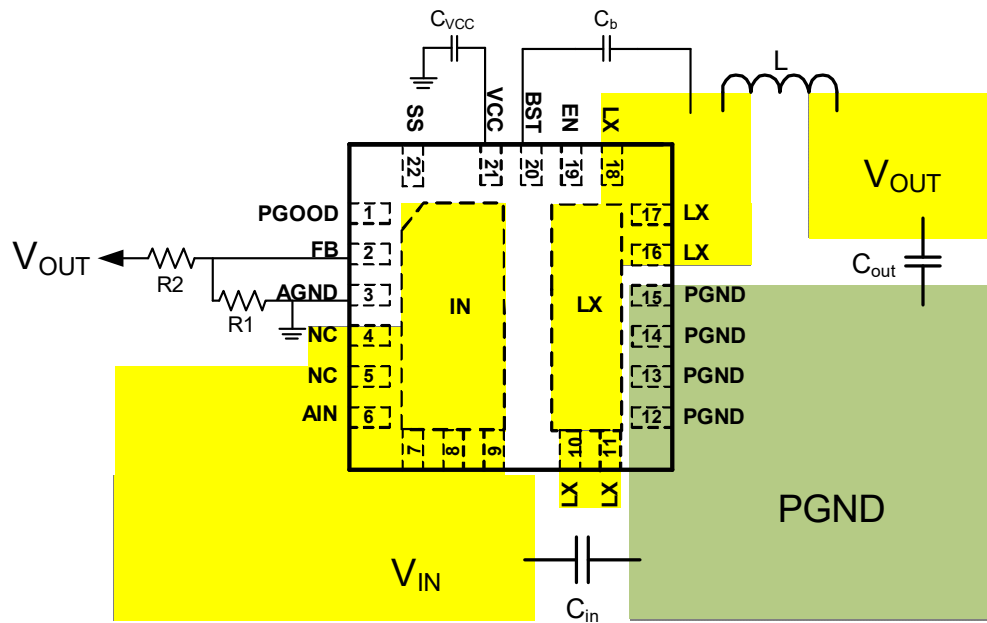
$C_{VCC}$

$C_b$

L

SS
VCC
BST
EN
LX

22
21
20
19
18

$V_{OUT}$

PGOOD 1
FB 2
AGND 3
NC 4
NC 5
AIN 6

$V_{OUT}$

R2

R1

IN

LX

17 LX
16 LX
15 PGND
14 PGND
13 PGND
12 PGND

$C_{out}$

7
8
9
10
11

LX
LX

PGND

$V_{IN}$

$C_{in}$